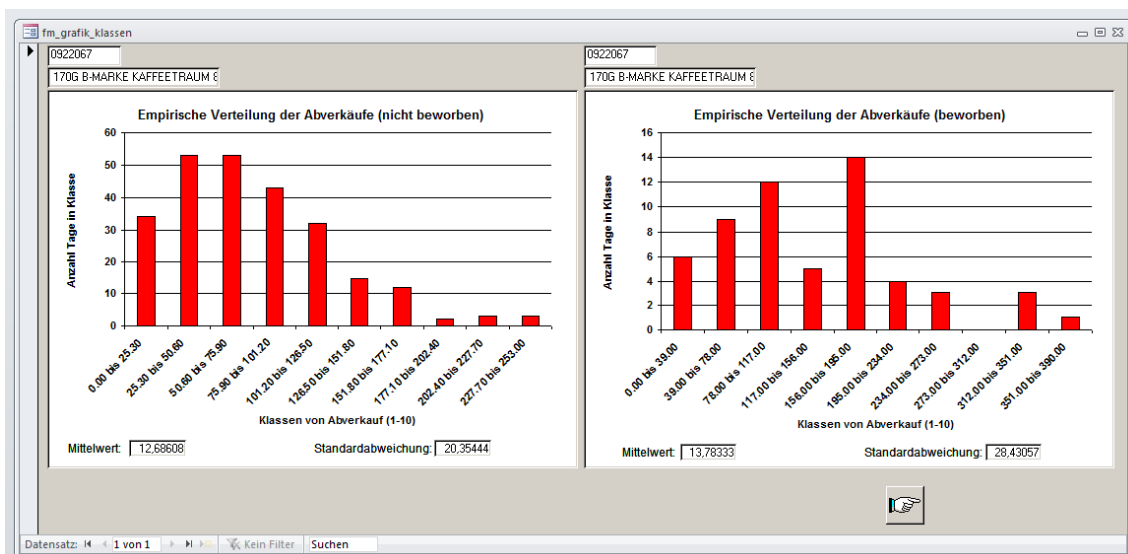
fm_grafik_klassen

0922067
170G B-MARKE KAFFEETRAUM 8

Empirische Verteilung der Abverkäufe (nicht beworben)

Anzahl Tage in Klasse

60
50
40
30
20
10
0

0.00 bis 25.30
25.30 bis 50.60
50.60 bis 75.90
75.90 bis 101.20
101.20 bis 126.50
126.50 bis 151.80
151.80 bis 177.10
177.10 bis 202.40
202.40 bis 227.70
227.70 bis 253.00

Klassen von Abverkauf (1-10)

Mittelwert: 12,68608
Standardabweichung: 20,35444

0922067
170G B-MARKE KAFFEETRAUM 8

Empirische Verteilung der Abverkäufe (beworben)

Anzahl Tage in Klasse

16
14
12
10
8
6
4
2
0

0.00 bis 39.00
39.00 bis 78.00
78.00 bis 117.00
117.00 bis 156.00
156.00 bis 195.00
195.00 bis 234.00
234.00 bis 273.00
273.00 bis 312.00
312.00 bis 351.00
351.00 bis 390.00

Klassen von Abverkauf (1-10)

Mittelwert: 13,78333
Standardabweichung: 28,43057

Datensatz: 1 von 1 Kein Filter Suchen